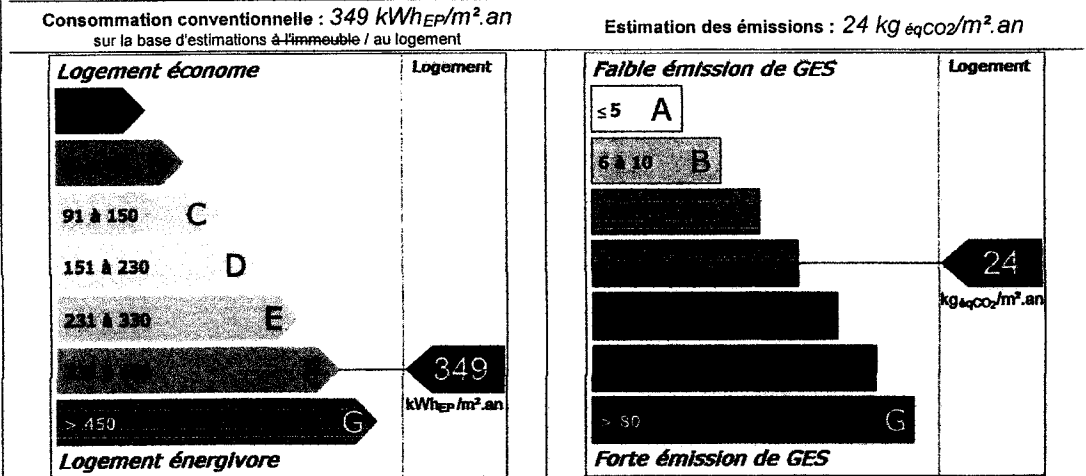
Consommation conventionnelle : 349 $kWh_{EP}/m^2.an$
sur la base d'estimations ~~à l'immeuble~~ / au logement

Estimation des émissions : 24 kg $_{éqCO2}/m^2.an$

Logement économe

Logement

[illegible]

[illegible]

91 à 150 C

151 à 230 D

231 à 330 E

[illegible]

349
$kWh_{EP}/m^2.an$

> 450 G

Logement énergivore

Faible émission de GES

Logement

≤ 5 A

6 à 10 B

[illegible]

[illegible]

24
$kg_{éqCO_2}/m^2.an$

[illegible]

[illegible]

> 80 G

Forte émission de GES